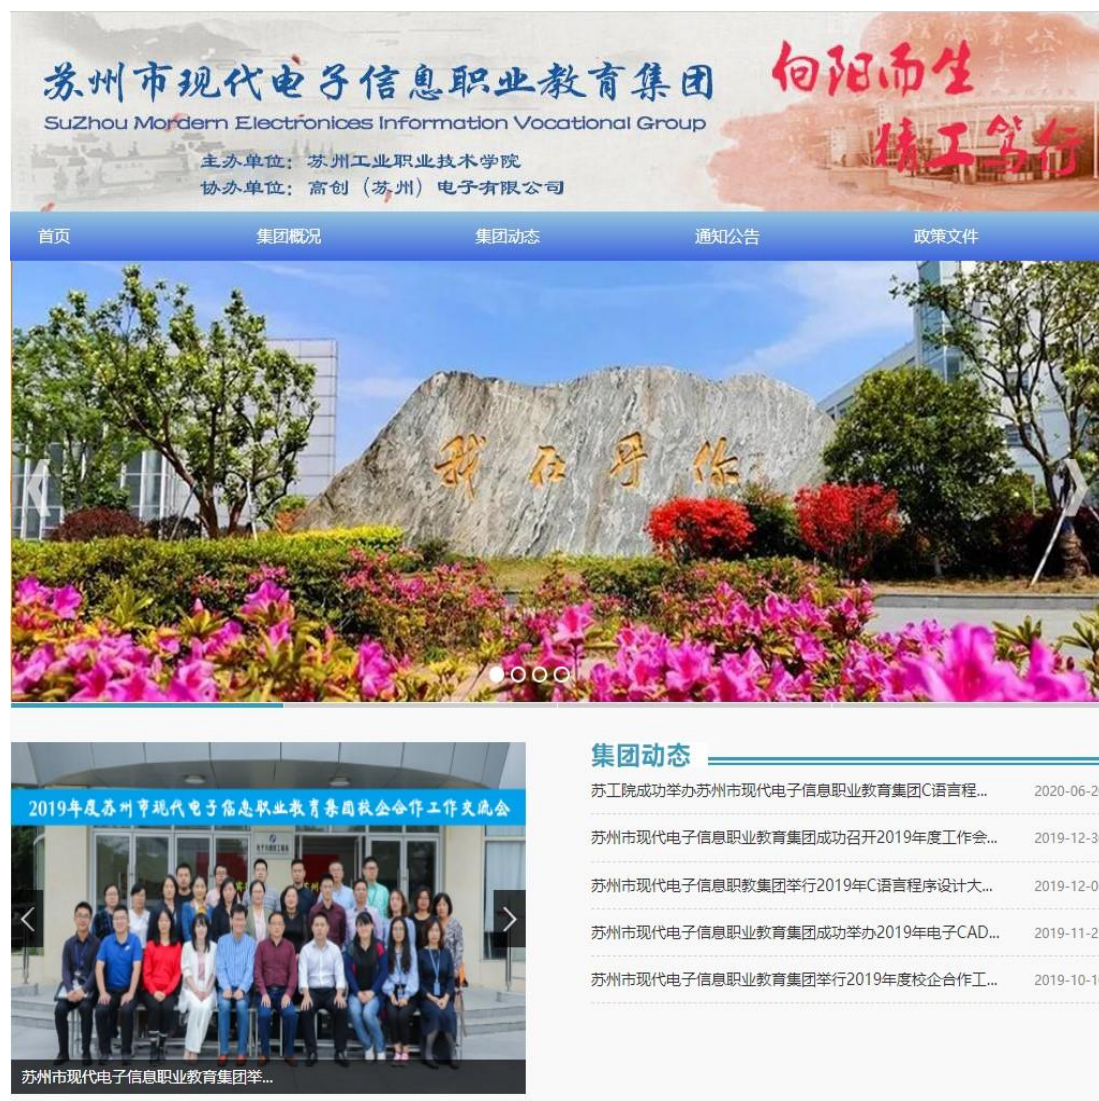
苏州市现代电子信息职业教育集团
SuZhou Mordern Electronices Information Vocational Group
主办单位：苏州工业职业技术学院
协办单位：高创（苏州）电子有限公司

向阳而生
精工笃行

首页　集团概况　集团动态　通知公告　政策文件

我在寻你

2019年度苏州市现代电子信息职业教育集团校企合作工作交流会

苏州市现代电子信息职业教育集团举...

集团动态

苏工院成功举办苏州市现代电子信息职业教育集团C语言程... 2020-06-2

苏州市现代电子信息职业教育集团成功召开2019年度工作会... 2019-12-3

苏州市现代电子信息职教集团举行2019年C语言程序设计大... 2019-12-0

苏州市现代电子信息职业教育集团成功举办2019年电子CAD... 2019-11-2

苏州市现代电子信息职业教育集团举行2019年度校企合作工... 2019-10-1